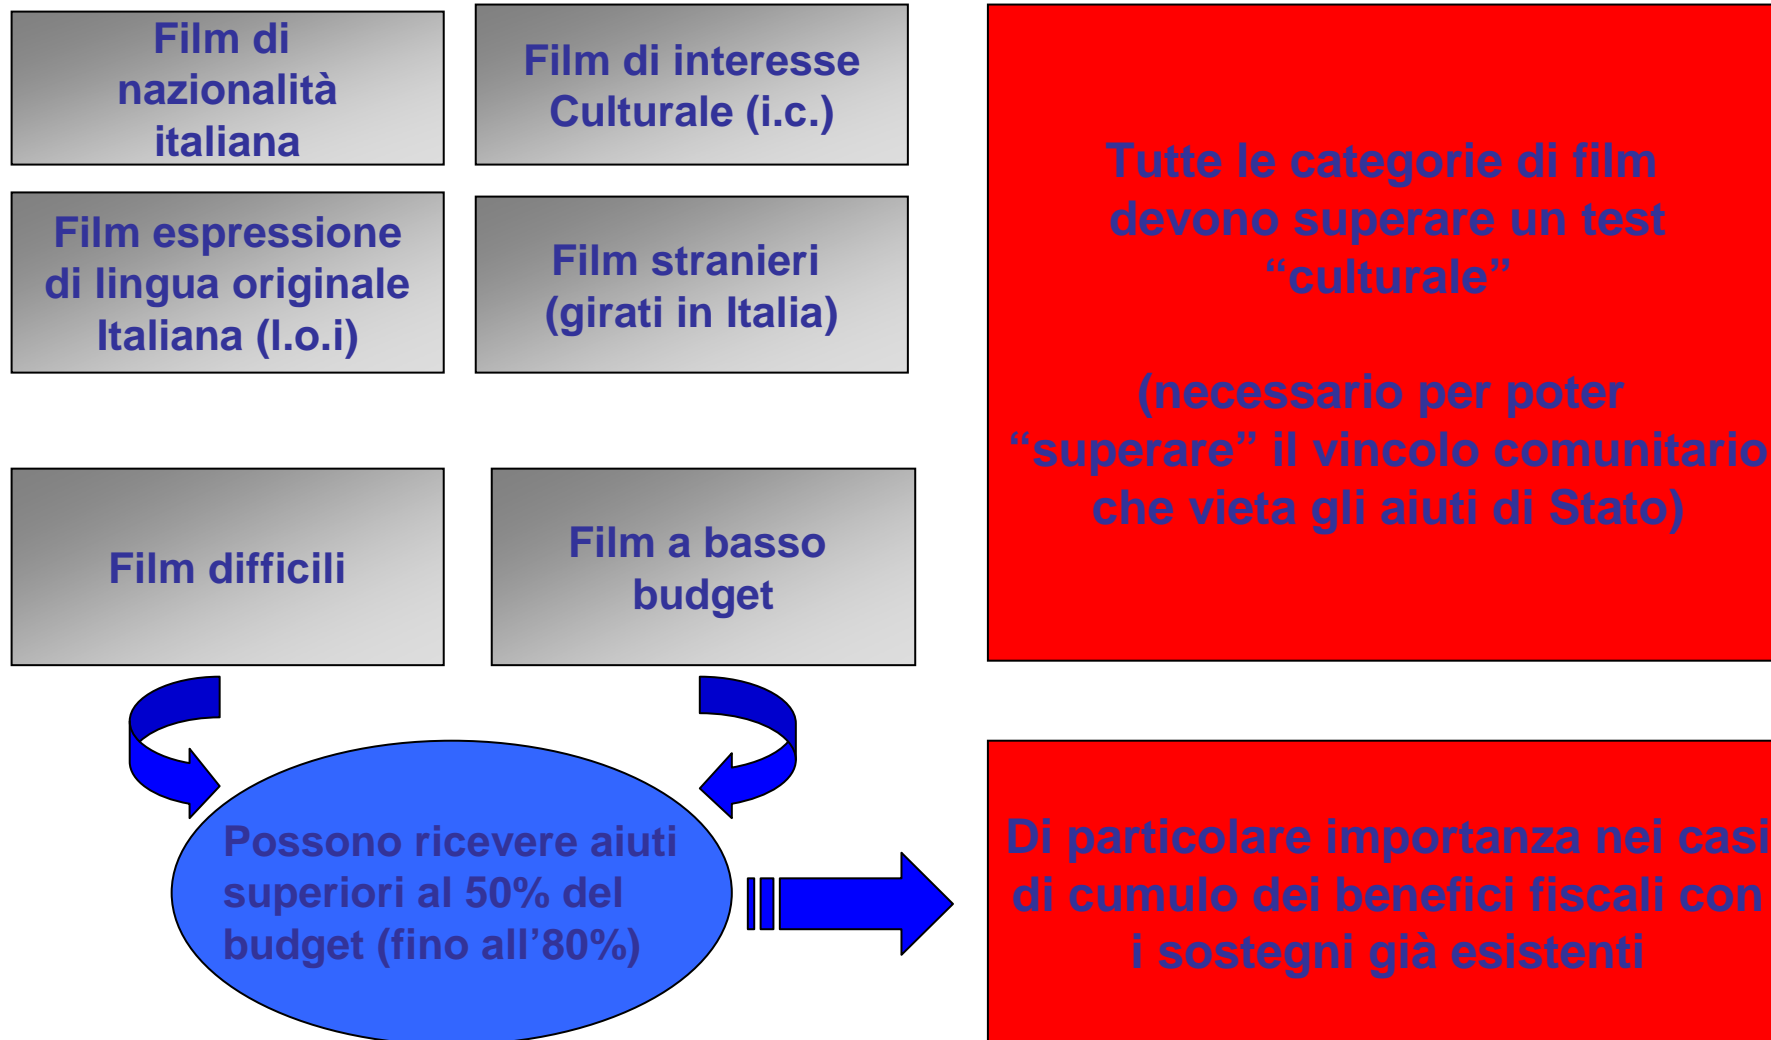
Film di nazionalità italiana

Film di interesse Culturale (i.c.)

Film espressione di lingua originale Italiana (l.o.i)

Film stranieri (girati in Italia)

Tutte le categorie di film devono superare un test "culturale"

(necessario per poter "superare" il vincolo comunitario che vieta gli aiuti di Stato)

Film difficili

Film a basso budget

Possono ricevere aiuti superiori al 50% del budget (fino all'80%)

Di particolare importanza nei casi di cumulo dei benefici fiscali con i sostegni già esistenti